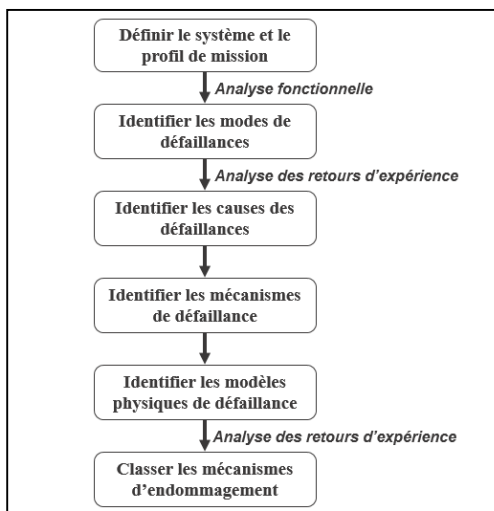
Définir le système et le profil de mission

Analyse fonctionnelle

Identifier les modes de défaillances

Analyse des retours d'expérience

Identifier les causes des défaillances

Identifier les mécanismes de défaillance

Identifier les modèles physiques de défaillance

Analyse des retours d'expérience

Classer les mécanismes d'endommagement